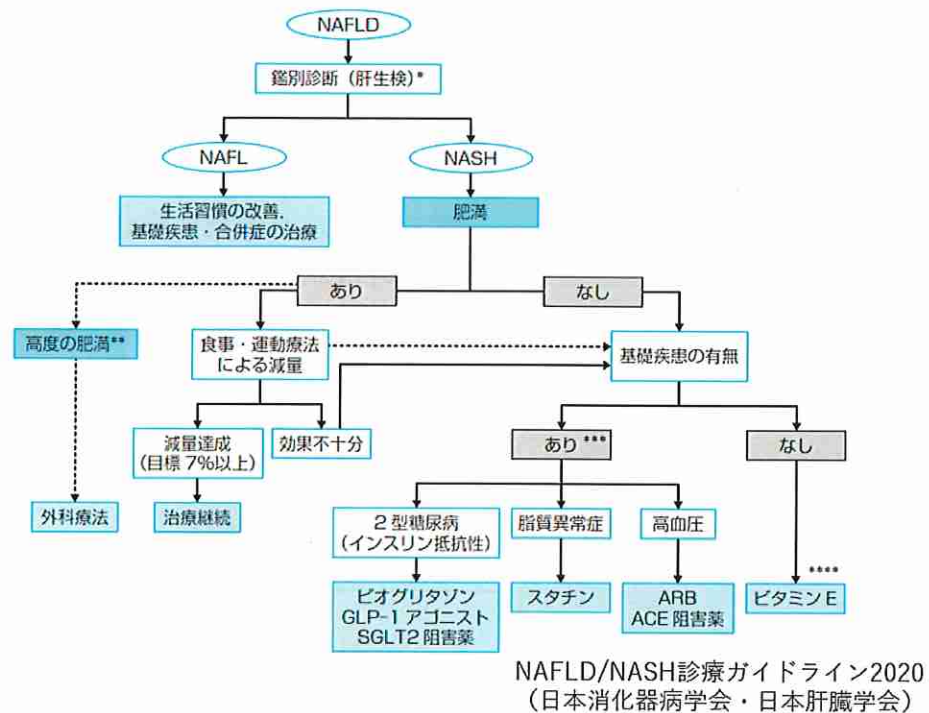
NAFLD

鑑別診断（肝生検）*

NAFL

NASH

生活習慣の改善，基礎疾患・合併症の治療

肥満

あり

なし

高度の肥満**

食事・運動療法による減量

基礎疾患の有無

減量達成（目標 7%以上）

効果不十分

あり***

なし

外科療法

治療継続

２型糖尿病（インスリン抵抗性）

脂質異常症

高血圧

****

ピオグリタゾン GLP-1 アゴニスト SGLT2 阻害薬

スタチン

ARB ACE 阻害薬

ビタミン E

NAFLD/NASH診療ガイドライン2020（日本消化器病学会・日本肝臓学会）